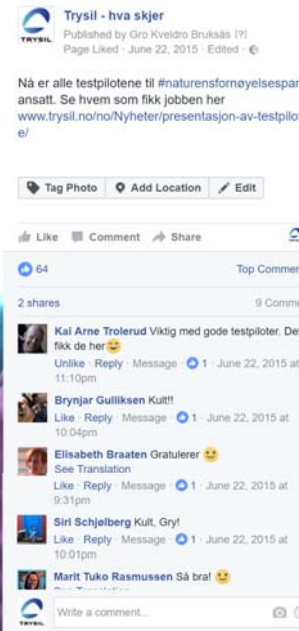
TRYSIL

Trysil - hva skjer

Published by Gro Kveldro Bruksås [?]

Page Liked · June 22, 2015 · Edited ·

Nå er alle testpilotene til #naturensfornøyelsespar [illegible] ansatt. Se hvem som fikk jobben her www.trysil.no/no/Nyheter/presentasjon-av-testpilot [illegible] e/

Tag Photo · Add Location · Edit

Like · Comment · Share

64 · Top Commen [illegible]

2 shares · 9 Comm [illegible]

Kai Arne Trolerud Viktig med gode testpiloter. De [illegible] fikk de her😊

Unlike · Reply · Message · 1 · June 22, 2015 at 11:10pm

Brynjar Gulliksen Kult!!

Like · Reply · Message · 1 · June 22, 2015 at 10:04pm

Elisabeth Braaten Gratulerer 😊

See Translation

Like · Reply · Message · 1 · June 22, 2015 at 9:31pm

Siri Schjølberg Kult, Gry!

Like · Reply · Message · 1 · June 22, 2015 at 10:01pm

Marit Tuko Rasmussen Så bra! 😊

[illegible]

TRYSIL

Write a comment...